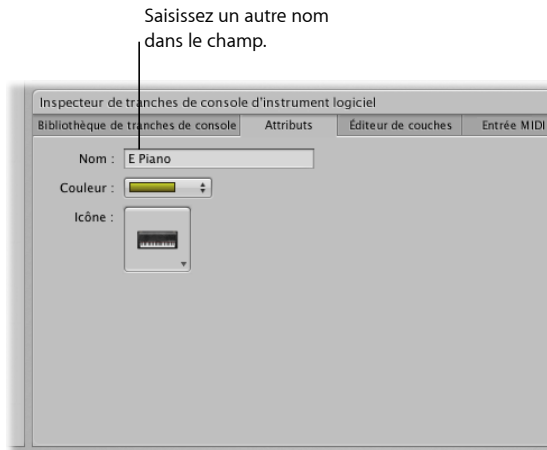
Saisissez un autre nom dans le champ.

Inspecteur de tranches de console d'instrument logiciel

Bibliothèque de tranches de console | Attributs | Éditeur de couches | Entrée MIDI

Nom : E Piano

Couleur :

Icône :